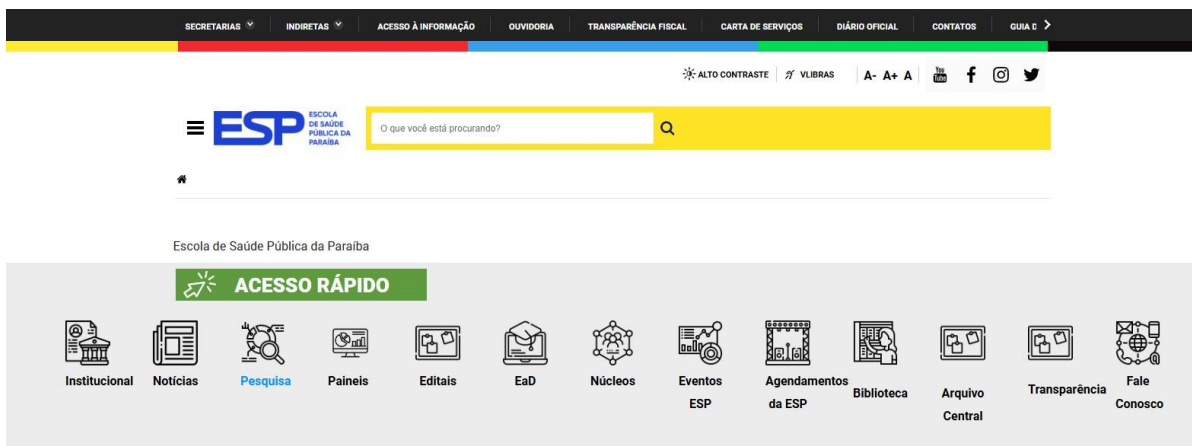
SECRETARIAS INDIRETAS ACESSO À INFORMAÇÃO OUVIDORIA TRANSPARÊNCIA FISCAL CARTA DE SERVIÇOS DIÁRIO OFICIAL CONTATOS GUIA D

ALTO CONTRASTE VLIBRAS A- A+ A

ESP ESCOLA DE SAÚDE PÚBLICA DA PARAÍBA

O que você está procurando?

Escola de Saúde Pública da Paraíba

ACESSO RÁPIDO

Institucional Notícias Pesquisa Paineis Editais EaD Núcleos Eventos ESP Agendamentos da ESP Biblioteca Arquivo Central Transparência Fale Conosco